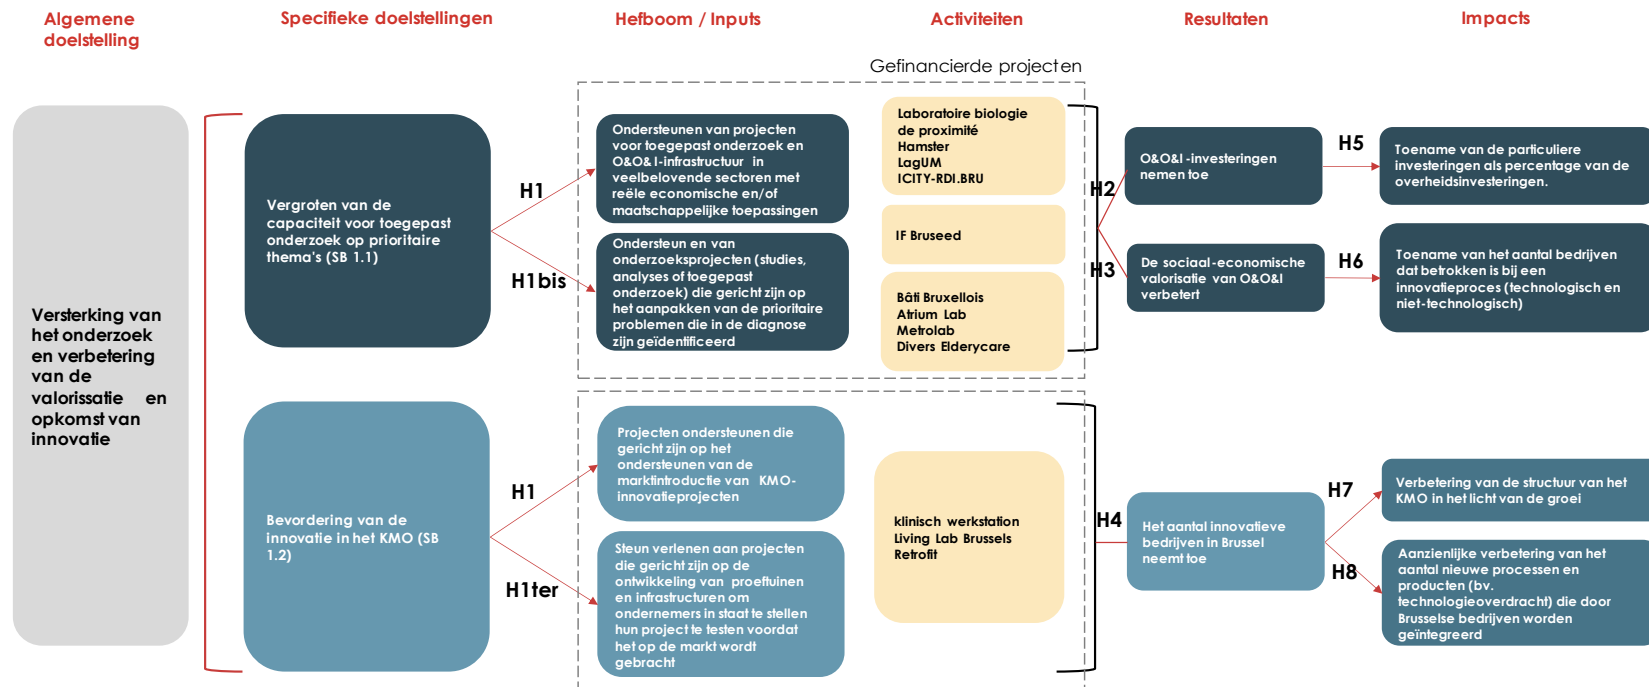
Algemene doelstelling

Specifieke doelstellingen

Hefboom / Inputs

Activiteiten

Resultaten

Impacts

Gefinancierde projecten

Versterking van het onderzoek en verbetering van de valorisatie en opkomst van innovatie

Vergroten van de capaciteit voor toegepast onderzoek op prioritaire thema's (SB 1.1)

H1

H1bis

Ondersteunen van projecten voor toegepast onderzoek en O&O&I-infrastructuur in veelbelovende sectoren met reële economische en/of maatschappelijke toepassingen

Ondersteun en van onderzoeksprojecten (studies, analyses of toegepast onderzoek) die gericht zijn op het aanpakken van de prioritaire problemen die in de diagnose zijn geïdentificeerd

Laboratoire biologie de proximité
Hamster
LagUM
ICITY-RDI.BRU

IF Bruseed

Bâti Bruxellois
Atrium Lab
Metrolab
Divers Elderycare

H2

H3

O&O&I-investeringen nemen toe

De sociaal-economische valorisatie van O&O&I verbetert

H5

H6

Toename van de particuliere investeringen als percentage van de overheidsinvesteringen.

Toename van het aantal bedrijven dat betrokken is bij een innovatieproces (technologisch en niet-technologisch)

Bevordering van de innovatie in het KMO (SB 1.2)

H1

H1ter

Projecten ondersteunen die gericht zijn op het ondersteunen van de marktintroductie van KMO-innovatieprojecten

Steun verlenen aan projecten die gericht zijn op de ontwikkeling van proeftuinen en infrastructuren om ondernemers in staat te stellen hun project te testen voordat het op de markt wordt gebracht

klinisch werkstation
Living Lab Brussels
Retrofit

H4

Het aantal innovatieve bedrijven in Brussel neemt toe

H7

H8

Verbetering van de structuur van het KMO in het licht van de groei

Aanzienlijke verbetering van het aantal nieuwe processen en producten (bv. technologieoverdracht) die door Brusselse bedrijven worden geïntegreerd